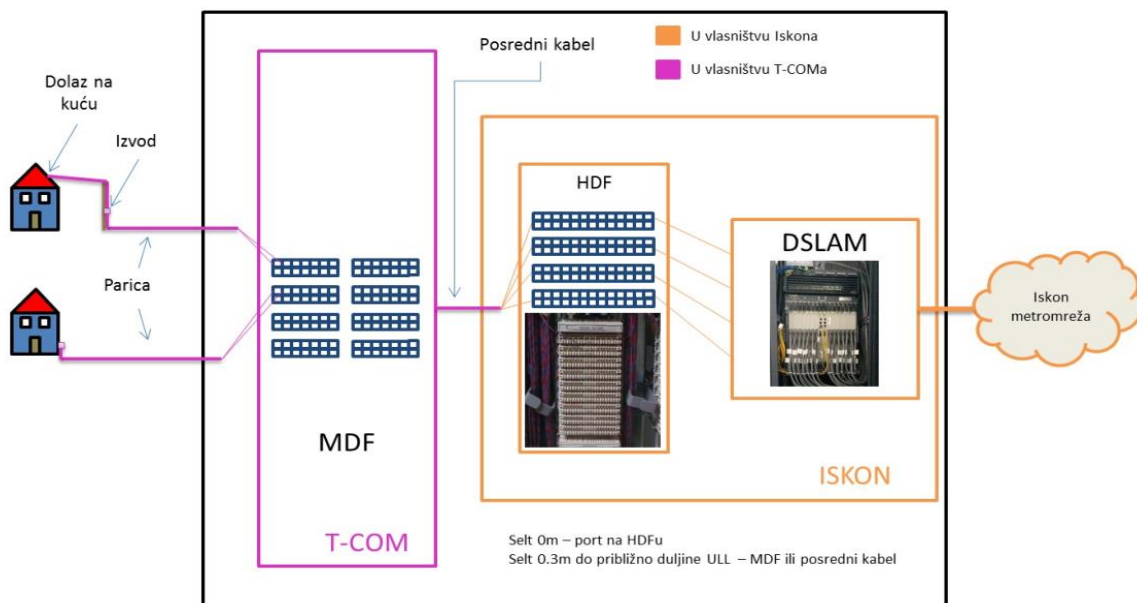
U vlasništvu Iskona

U vlasništvu T-COMa

Posredni kabel

Dolaz na kuću

Izvod

Parica

HDF

DSLAM

Iskon metromreža

MDF

ISKON

T-COM

Selt 0m – port na HDFu
Selt 0.3m do približno duljine ULL – MDF ili posredni kabel